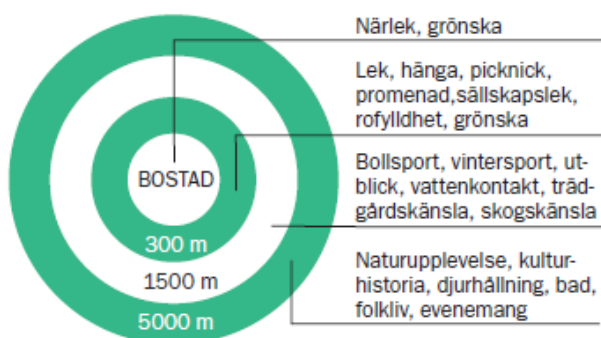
BOSTAD
300 m
1500 m
5000 m

Närlek, grönska

Lek, hänga, picknick, promenad,sällskapslek, rofylldhet, grönska

Bollsport, vintersport, utblick, vattenkontakt, trädgårdskänsla, skogskänsla

Naturupplevelse, kulturhistoria, djurhållning, bad, folkliv, evenemang